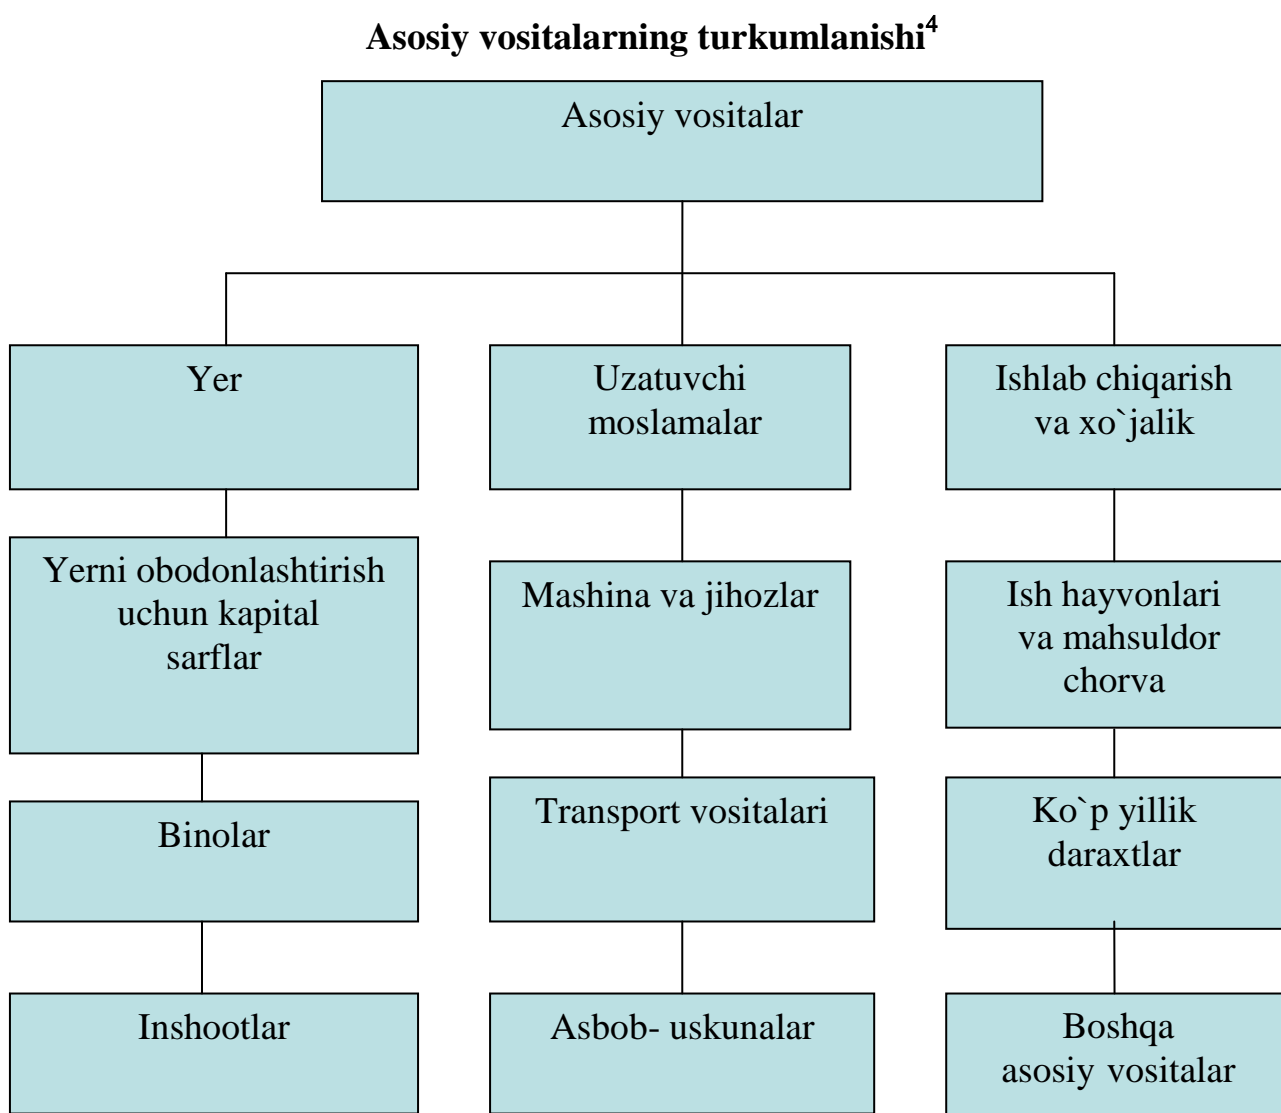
Asosiy vositalarning turkumlanishi$^{4}$

Asosiy vositalar

Yer

Yerni obodonlashtirish uchun kapital sarflar

Binolar

Inshootlar

Uzatuvchi moslamalar

Mashina va jihozlar

Transport vositalari

Asbob- uskunalar

Ishlab chiqarish va xo`jalik

Ish hayvonlari va mahsuldor chorva

Ko`p yillik daraxtlar

Boshqa asosiy vositalar